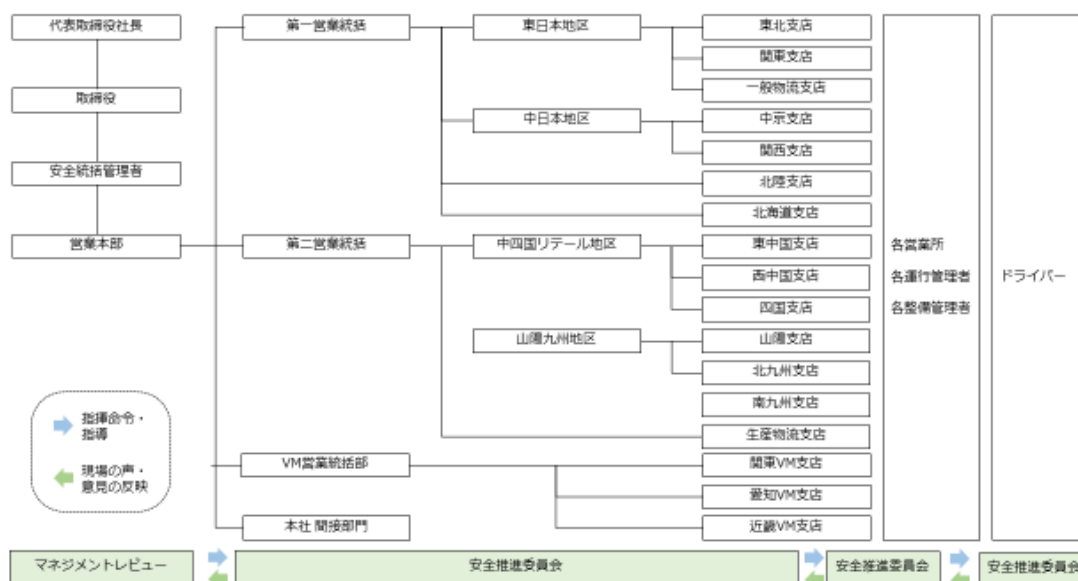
代表取締役社長

取締役

安全統括管理者

営業本部

第一営業統括

第二営業統括

VM営業統括部

本社 間接部門

東日本地区

中日本地区

中四国リテール地区

山陽九州地区

東北支店

関東支店

一般物流支店

中京支店

関西支店

北陸支店

北海道支店

東中国支店

西中国支店

四国支店

山陽支店

北九州支店

南九州支店

生産物流支店

関東VM支店

愛知VM支店

近畿VM支店

各営業所
各運行管理者
各整備管理者

ドライバー

指揮命令・指導

現場の声・意見の反映

マネジメントレビュー

安全推進委員会

安全推進委員会

安全推進委員会